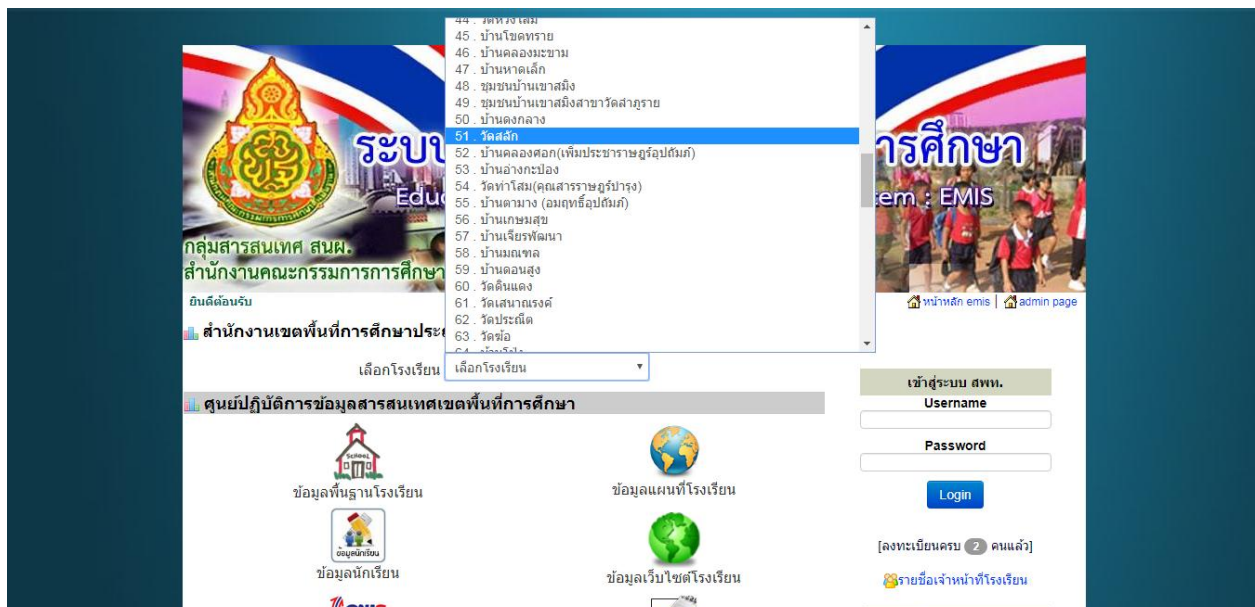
44 . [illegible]
45 . บ้านโขดทราย
46 . บ้านคลองมะขาม
47 . บ้านหาดเล็ก
48 . ชุมชนบ้านเขาสมิง
49 . ชุมชนบ้านเขาสมิงสาขาวัดสำภูราย
50 . บ้านดงกลาง
51 . วัดสลัก
52 . บ้านคลองศอก(เพิ่มประชาราษฎร์อุปถัมภ์)
53 . บ้านอ่างกะป่อง
54 . วัดท่าโสม(คุณสารราษฎร์บำรุง)
55 . บ้านตามาง (อมฤทธิ์อุปถัมภ์)
56 . บ้านเกษมสุข
57 . บ้านเจียรพัฒนา
58 . บ้านมณฑล
59 . บ้านดอนสูง
60 . วัดดินแดง
61 . วัดเสนาณรงค์
62 . วัดประณีต
63 . วัดช่อ

ระบบ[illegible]การศึกษา
Educ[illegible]tem : EMIS
กลุ่มสารสนเทศ สนผ.
สำนักงานคณะกรรมการการศึกษา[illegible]

ยินดีต้อนรับ
หน้าหลัก emis | admin page

สำนักงานเขตพื้นที่การศึกษาประ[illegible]

เลือกโรงเรียน เลือกโรงเรียน

ศูนย์ปฏิบัติการข้อมูลสารสนเทศเขตพื้นที่การศึกษา

School
ข้อมูลพื้นฐานโรงเรียน
ข้อมูลแผนที่โรงเรียน
ข้อมูลนักเรียน
ข้อมูลนักเรียน
ข้อมูลเว็บไซต์โรงเรียน

เข้าสู่ระบบ สพท.
Username
Password
Login
[ลงทะเบียนครบ 2 คนแล้ว]
รายชื่อเจ้าหน้าที่โรงเรียน